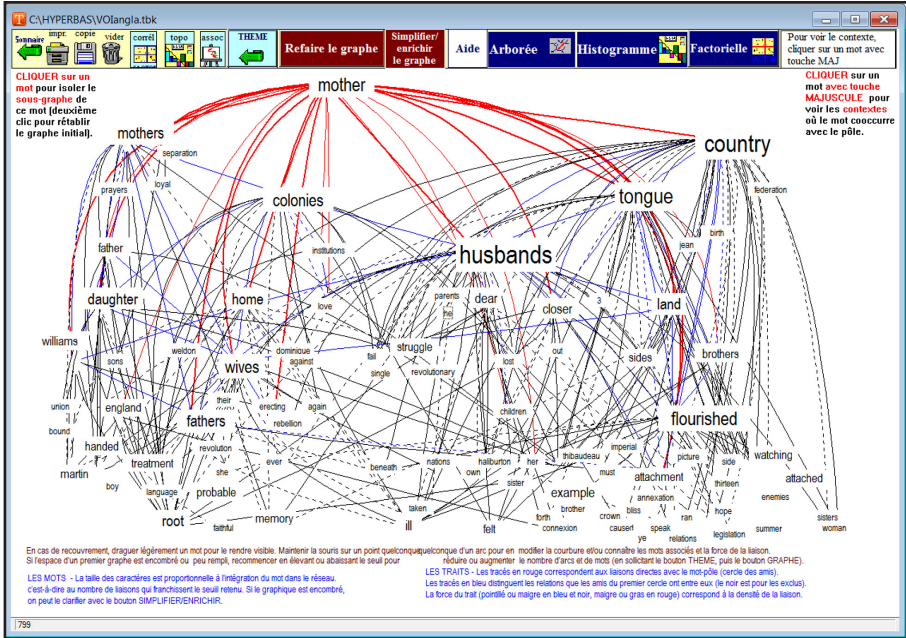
C:\HYPERBAS\VOIangla.tbk

Sommaire impr. copie vider corrél topo assoc THEME Refaire le graphe Simplifier/enrichir le graphe Aide Arborée Histogramme Factorielle

Pour voir le contexte, cliquer sur un mot avec touche MAJ

CLIQUER sur un mot pour isoler le sous-graphe de ce mot (deuxième clic pour rétablir le graphe initial).

CLIQUER sur un mot avec touche MAJUSCULE pour voir les contextes où le mot cooccurre avec le pôle.

mother
mothers
separation
prayers
loyal
colonies
country
tongue
federation
institutions
husbands
jean
birth
father
daughter
home
parents
he
dear
closer
3
land
love
williams
weldon
dominique
against
struggle
fail
lost
out
sides
brothers
sons
wives
single
revolutionary
union
england
their
erecting
again
children
flourished
bound
fathers
rebellion
handed
revolution
imperial
thibaudeau
picture
side
watching
martin
treatment
she
ever
beneath
nations
own
haliburton
her
must
attachment
thirteen
attached
boy
language
probable
sister
example
annexation
enemies
brother
hope
root
memory
taken
crown
bliss
speak
ran
relations
summer
sisters
faithful
ill
felt
forth
connexion
causer
ye
legislation
woman

En cas de recouvrement, draguer légèrement un mot pour le rendre visible. Maintenir la souris sur un point quelconque d'un arc pour en modifier la courbure et/ou connaître les mots associés et la force de la liaison.
Si l'espace d'un premier graphe est encombré ou peu rempli, recommencer en élevant ou abaissant le seuil pour réduire ou augmenter le nombre d'arcs et de mots (en sollicitant le bouton THEME, puis le bouton GRAPHE).

LES MOTS - La taille des caractères est proportionnelle à l'intégration du mot dans le réseau. c'est-à-dire au nombre de liaisons qui franchissent le seuil retenu. Si le graphique est encombré, on peut le clarifier avec le bouton SIMPLIFIER/ENRICHIR.

LES TRAITS - Les tracés en rouge correspondent aux liaisons directes avec le mot-pôle (cercle des amis).
Les tracés en bleu distinguent les relations que les amis du premier cercle ont entre eux (le noir est pour les exclus).
La force du trait (pointillé ou maigre en bleu et noir, maigre ou gras en rouge) correspond à la densité de la liaison.

799